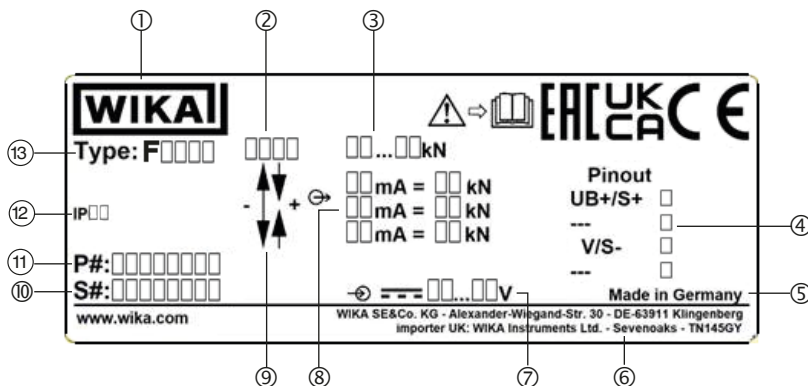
①
②
③
WIKA
EAC UK CA CE
⑬ Type: F□□□□
□□□□
□□...□□kN
Pinout
UB+/S+ □
--- □
V/S- □
--- □
④
⑫ IP□□
-
+
□□mA = □□ kN
□□mA = □□ kN
□□mA = □□ kN
⑪ P#:□□□□□□□□
⑩ S#:□□□□□□□□
□□...□□V
Made in Germany
⑤
www.wika.com
WIKA SE&Co. KG - Alexander-Wiegand-Str. 30 - DE-63911 Klingenberg
importer UK: WIKA Instruments Ltd. - Sevenoaks - TN145GY
⑨
⑧
⑦
⑥